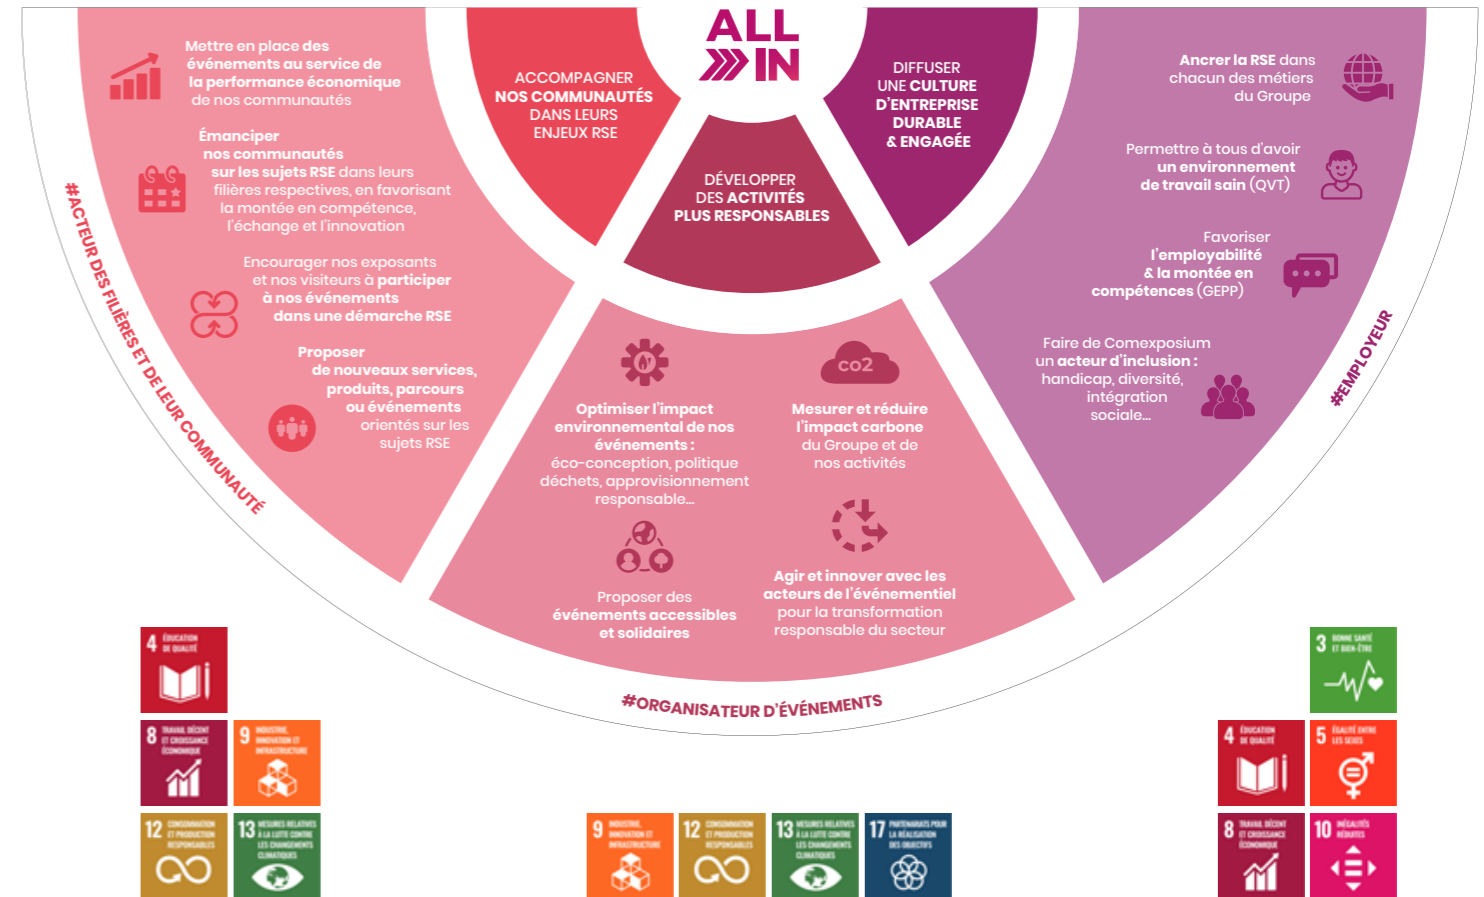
ALL IN

ACCOMPAGNER NOS COMMUNAUTÉS DANS LEURS ENJEUX RSE

DÉVELOPPER DES ACTIVITÉS PLUS RESPONSABLES

DIFFUSER UNE CULTURE D'ENTREPRISE DURABLE & ENGAGÉE

Mettre en place des événements au service de la performance économique de nos communautés

Émanciper nos communautés sur les sujets RSE dans leurs filières respectives, en favorisant la montée en compétence, l'échange et l'innovation

Encourager nos exposants et nos visiteurs à participer à nos événements dans une démarche RSE

Proposer de nouveaux services, produits, parcours ou événements orientés sur les sujets RSE

#ACTEUR DES FILIÈRES ET DE LEUR COMMUNAUTÉ

Optimiser l'impact environnemental de nos événements : éco-conception, politique déchets, approvisionnement responsable...

co2

Mesurer et réduire l'impact carbone du Groupe et de nos activités

Proposer des événements accessibles et solidaires

Agir et innover avec les acteurs de l'événementiel pour la transformation responsable du secteur

#ORGANISATEUR D'ÉVÉNEMENTS

Ancrer la RSE dans chacun des métiers du Groupe

Permettre à tous d'avoir un environnement de travail sain (QVT)

Favoriser l'employabilité & la montée en compétences (GEPP)

Faire de Comexposium un acteur d'inclusion : handicap, diversité, intégration sociale...

#EMPLOYEUR

4 ÉDUCATION DE QUALITÉ
8 TRAVAIL DÉCENT ET CROISSANCE ÉCONOMIQUE
9 INDUSTRIE, INNOVATION ET INFRASTRUCTURE
12 CONSOMMATION ET PRODUCTION RESPONSABLES
13 MESURES RELATIVES À LA LUTTE CONTRE LES CHANGEMENTS CLIMATIQUES

9 INDUSTRIE, INNOVATION ET INFRASTRUCTURE
12 CONSOMMATION ET PRODUCTION RESPONSABLES
13 MESURES RELATIVES À LA LUTTE CONTRE LES CHANGEMENTS CLIMATIQUES
17 PARTENARIATS POUR LA RÉALISATION DES OBJECTIFS

3 BONNE SANTÉ ET BIEN-ÊTRE
4 ÉDUCATION DE QUALITÉ
5 ÉGALITÉ ENTRE LES SEXES
8 TRAVAIL DÉCENT ET CROISSANCE ÉCONOMIQUE
10 INÉGALITÉS RÉDUITES